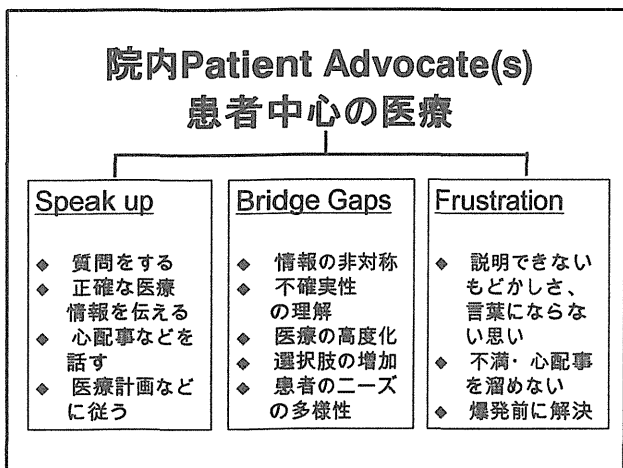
院内Patient Advocate(s)
患者中心の医療

Speak up

◆ 質問をする
◆ 正確な医療情報を伝える
◆ 心配事などを話す
◆ 医療計画などに従う

Bridge Gaps

◆ 情報の非対称
◆ 不確実性の理解
◆ 医療の高度化
◆ 選択肢の増加
◆ 患者のニーズの多様性

Frustration

◆ 説明できないもどかしさ、言葉にならない思い
◆ 不満・心配事を溜めない
◆ 爆発前に解決